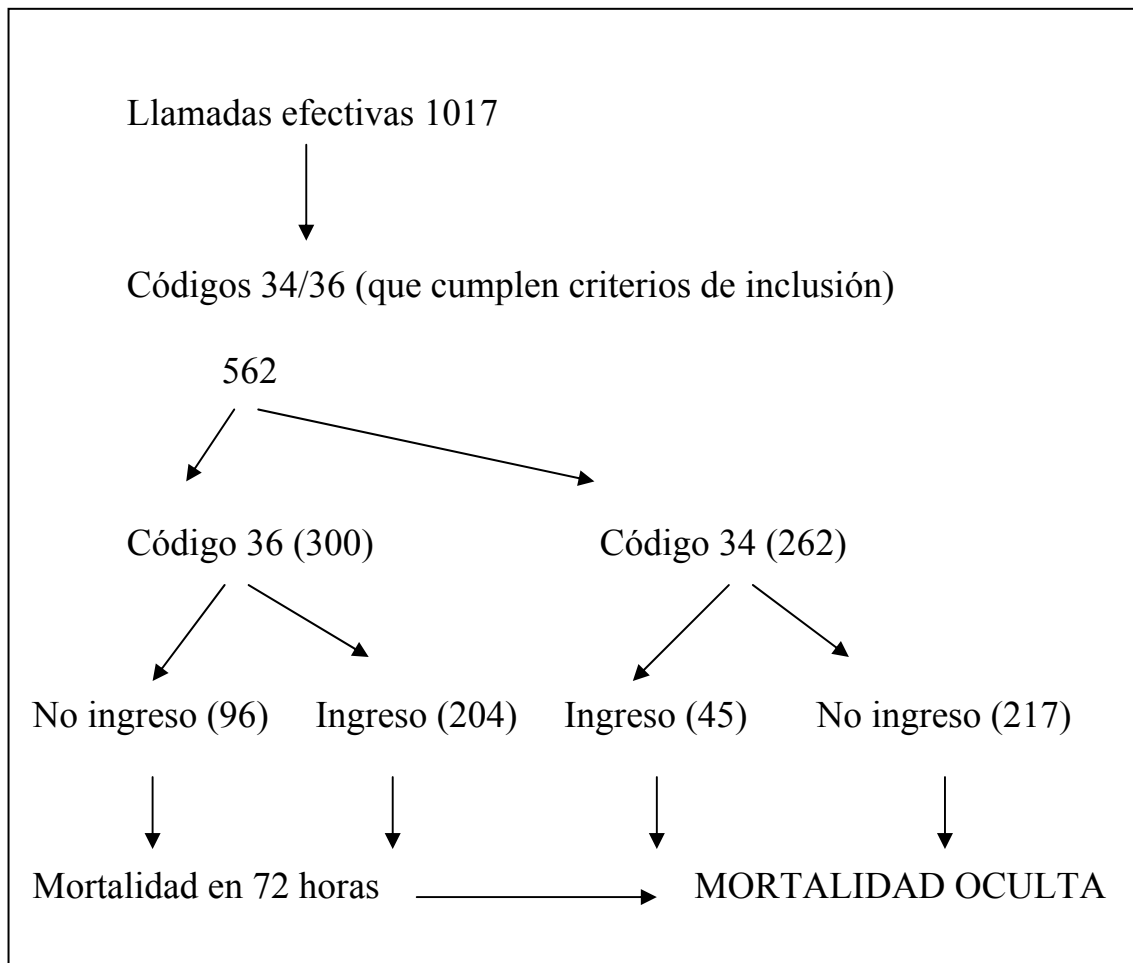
Llamadas efectivas 1017

Códigos 34/36 (que cumplen criterios de inclusión)

562

Código 36 (300)

Código 34 (262)

No ingreso (96)

Ingreso (204)

Ingreso (45)

No ingreso (217)

Mortalidad en 72 horas

MORTALIDAD OCULTA